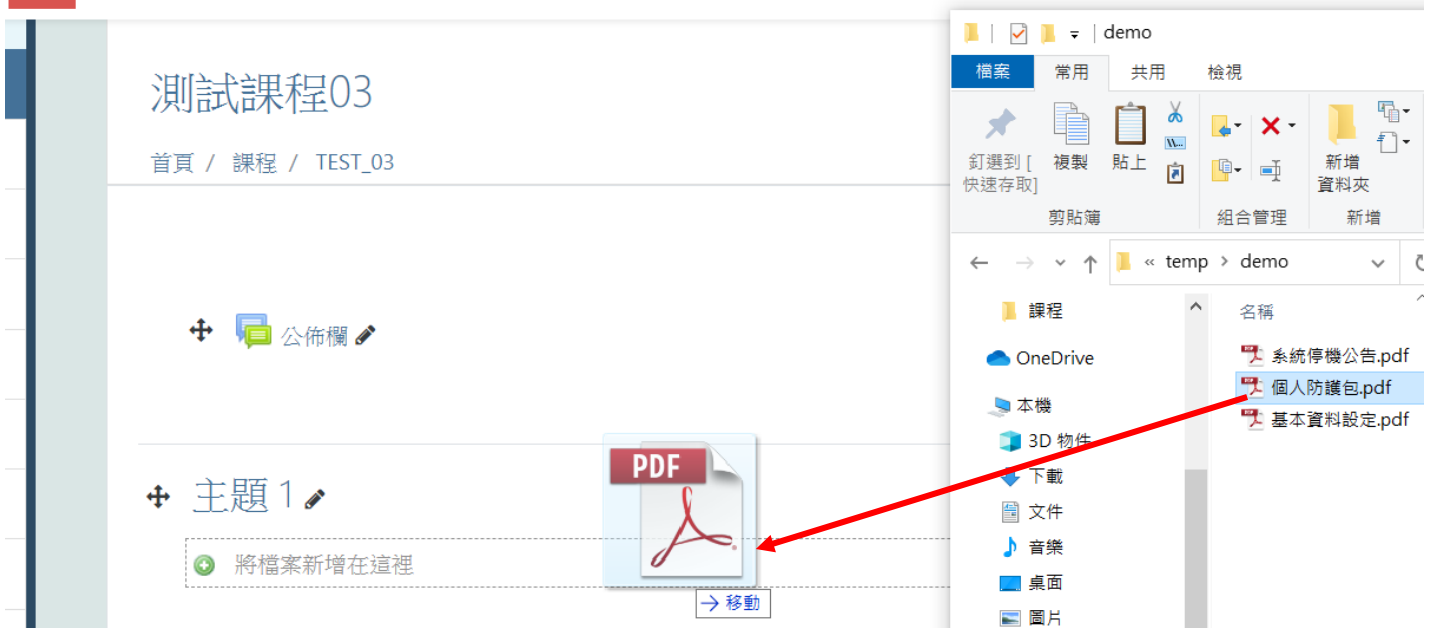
測試課程03

首頁 / 課程 / TEST_03

公佈欄

主題 1

將檔案新增在這裡

PDF

→ 移動

demo

檔案 常用 共用 檢視

釘選到 [ 快速存取] 複製 貼上

剪貼簿

組合管理

新增 資料夾

新增

« temp › demo

課程

OneDrive

本機

3D 物件

下載

文件

音樂

桌面

圖片

名稱

系統停機公告.pdf

個人防護包.pdf

基本資料設定.pdf